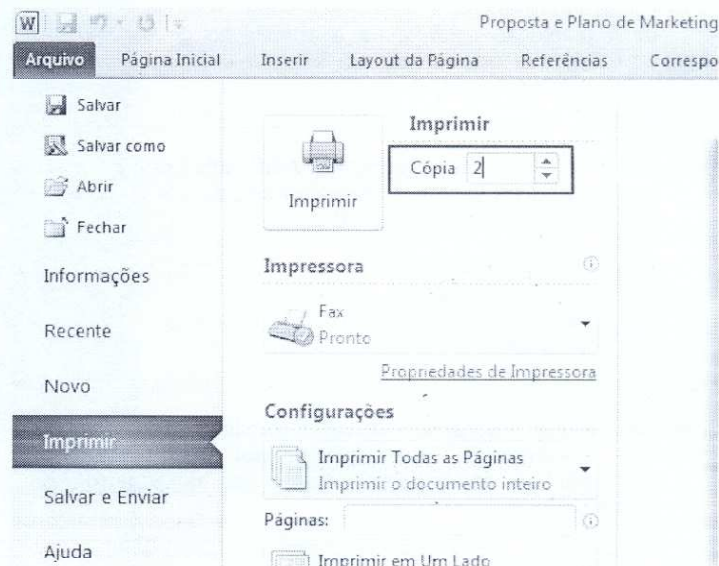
W
Proposta e Plano de Marketing

Arquivo Página Inicial Inserir Layout da Página Referências Correspo

Salvar
Salvar como
Abrir
Fechar
Informações
Recente
Novo
Imprimir
Salvar e Enviar
Ajuda

Imprimir
Imprimir
Cópia 2

Impressora
Fax
Pronto
Propriedades de Impressora

Configurações
Imprimir Todas as Páginas
Imprimir o documento inteiro
Páginas:
Imprimir em Um Lado